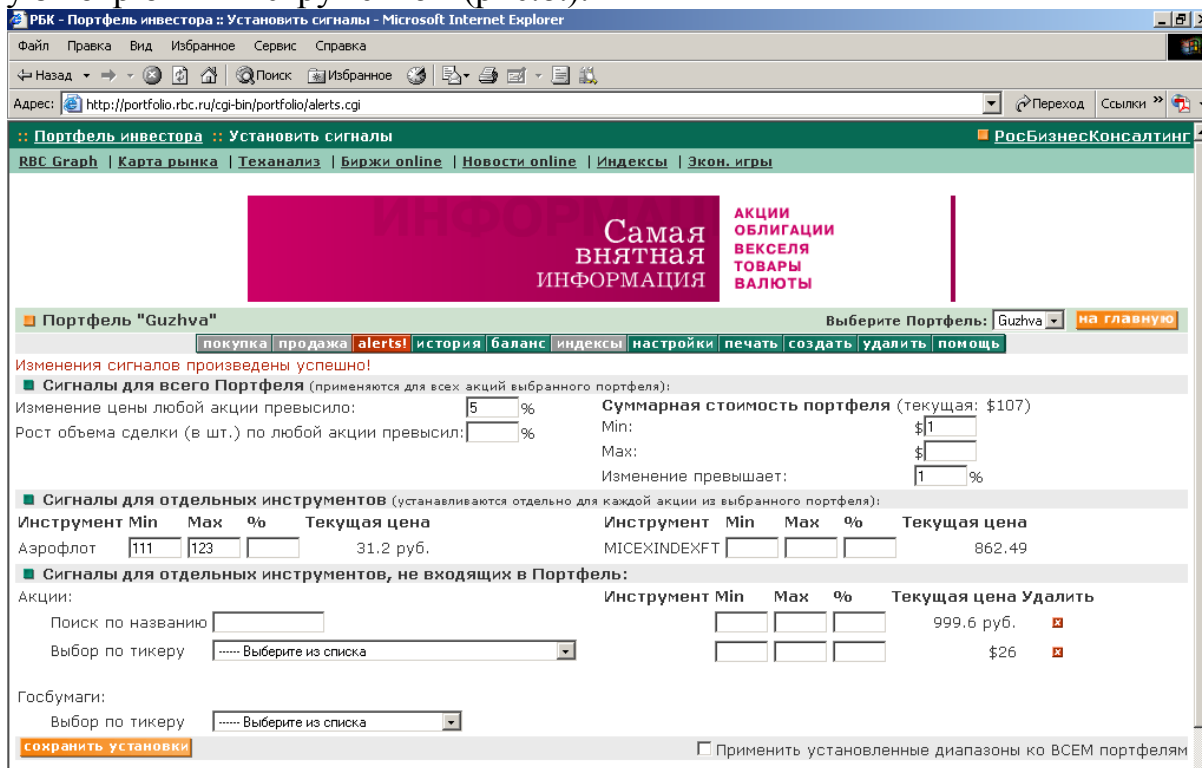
РБК - Портфель инвестора :: Установить сигналы - Microsoft Internet Explorer

Файл Правка Вид Избранное Сервис Справка

Назад Поиск Избранное

Адрес: http://portfolio.rbc.ru/cgi-bin/portfolio/alerts.cgi Переход Ссылки

:: Портфель инвестора :: Установить сигналы РосБизнесКонсалтинг

RBC Graph | Карта рынка | Теханализ | Биржи online | Новости online | Индексы | Экон. игры

ИНФОРМ Самая внятная информация АКЦИИ ОБЛИГАЦИИ ВЕКСЕЛЯ ТОВАРЫ ВАЛЮТЫ

Портфель "Guzhva" Выберите Портфель: Guzhva на главную

покупка | продажа | alerts! | история | баланс | индексы | настройки | печать | создать | удалить | помощь

Изменения сигналов произведены успешно!

Сигналы для всего Портфеля (применяются для всех акций выбранного портфеля):

Изменение цены любой акции превысило: 5 %

Рост объема сделки (в шт.) по любой акции превысил: %

Суммарная стоимость портфеля (текущая: $107)

Min: $1

Max: $

Изменение превышает: 1 %

Сигналы для отдельных инструментов (устанавливаются отдельно для каждой акции из выбранного портфеля):

| Инструмент | Min | Max | % | Текущая цена |
|---|---|---|---|---|
| Аэрофлот | 111 | 123 | | 31.2 руб. |

| Инструмент | Min | Max | % | Текущая цена |
|---|---|---|---|---|
| MICEXINDEXFT | | | | 862.49 |

Сигналы для отдельных инструментов, не входящих в Портфель:

Акции:

Поиск по названию

Выбор по тикеру ------ Выберите из списка

| Инструмент | Min | Max | % | Текущая цена | Удалить |
|---|---|---|---|---|---|
| | | | | 999.6 руб. | |
| | | | | $26 | |

Госбумаги:

Выбор по тикеру ------ Выберите из списка

сохранить установки

Применить установленные диапазоны ко ВСЕМ портфелям